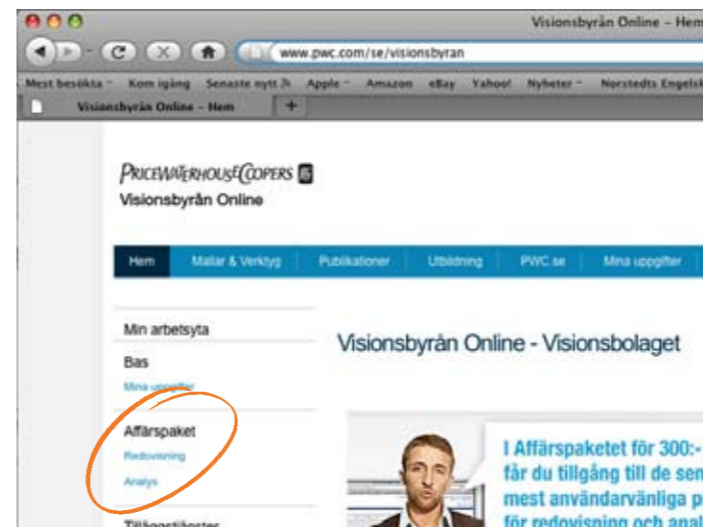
Visionsbyrån Online – Hem

www.pwc.com/se/visionsbyran

Mest besökta Kom igång Senaste nytt Apple Amazon eBay Yahoo! Nyheter Norstedts Engelsk

Visionsbyrån Online – Hem

PRICEWATERHOUSECOOPERS
Visionsbyrån Online

Hem Mallar & Verktyg Publikationer Utbildning PWC.se Mina uppgifter

Min arbetsyta

Bas
Mina uppgifter

Affärspaket
Redovisning
Analys

Tilläggstjänster

Visionsbyrån Online - Visionsbolaget

I Affärspaketet för 300:-
får du tillgång till de sen
mest användarvänliga p
för redovisning och anal